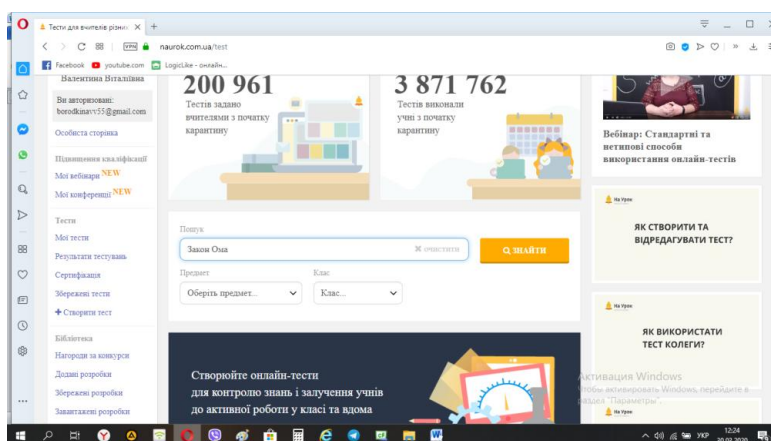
Тести для вчителів різни ×  +

naurok.com.ua/test

Facebook  youtube.com  LogicLike - онлайн...

Валентина Віталіївна

Ви авторизовані: borodkinav55@gmail.com

Особиста сторінка

Підвищення кваліфікації

Мої вебінари NEW

Мої конференції NEW

Тести

Мої тести

Результати тестувань

Сертифікація

Збережені тести

+ Створити тест

Бібліотека

Нагороди за конкурси

Додані розробки

Збережені розробки

Завантажені розробки

200 961

Тестів задано вчителями з початку карантину

3 871 762

Тестів виконали учні з початку карантину

Вебінар: Стандартні та нетипові способи використання онлайн-тестів

На Урок

ЯК СТВОРИТИ ТА ВІДРЕДАГУВАТИ ТЕСТ?

На Урок

ЯК ВИКОРИСТАТИ ТЕСТ КОЛЕГИ?

На Урок

Пошук

Закон Ома

× очистити

ЗНАЙТИ

Предмет

Оберіть предмет...

Клас

Клас...

Створюйте онлайн-тести для контролю знань і залучення учнів до активної роботи у класі та вдома

Активация Windows
Чтобы активировать Windows, перейдите в раздел "Параметры".

УКР 12:24 20.03.2020